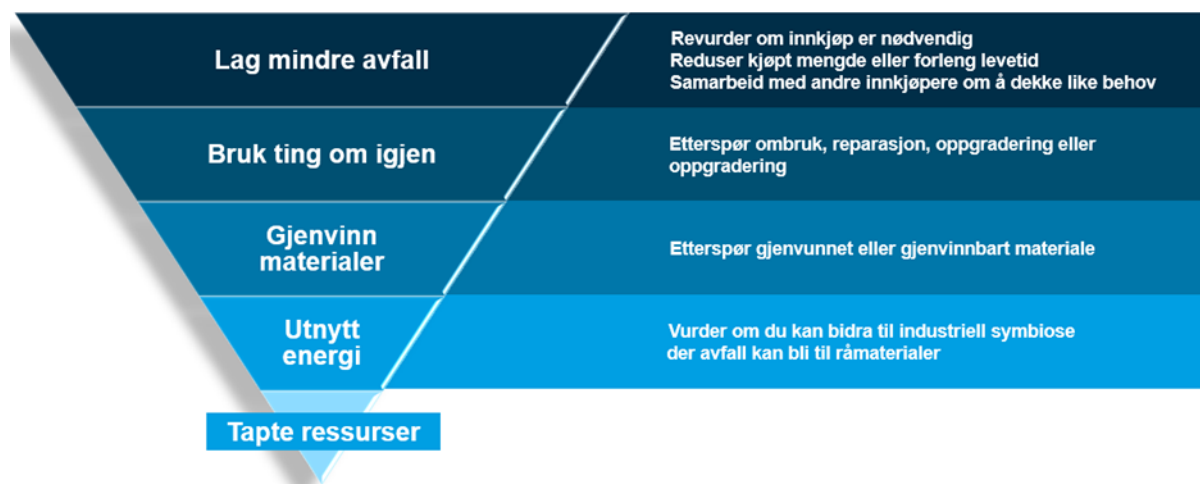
Lag mindre avfall

Revurder om innkjøp er nødvendig
Reduser kjøpt mengde eller forleng levetid
Samarbeid med andre innkjøpere om å dekke like behov

Bruk ting om igjen

Etterspør ombruk, reparasjon, oppgradering eller oppgradering

Gjenvinn materialer

Etterspør gjenvunnet eller gjenvinnbart materiale

Utnytt energi

Vurder om du kan bidra til industriell symbiose der avfall kan bli til råmaterialer

Tapte ressurser